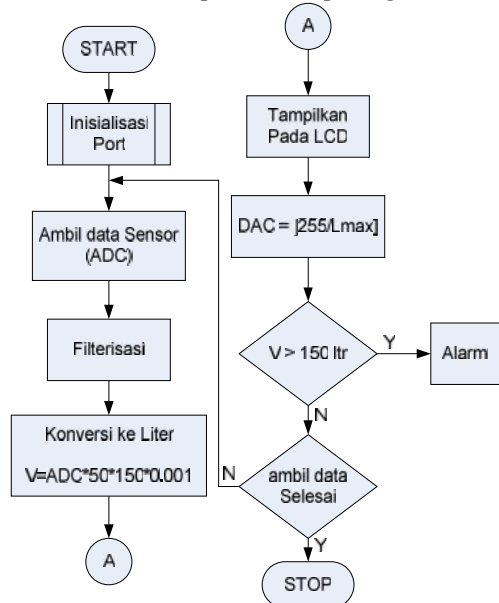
START

Inisialisasi Port

Ambil data Sensor (ADC)

Filterisasi

Konversi ke Liter

V=ADC*50*150*0.001

A

A

Tampilkan Pada LCD

DAC = [255/Lmax]

V > 150 ltr

Y

Alarm

N

ambil data Selesai

N

Y

STOP